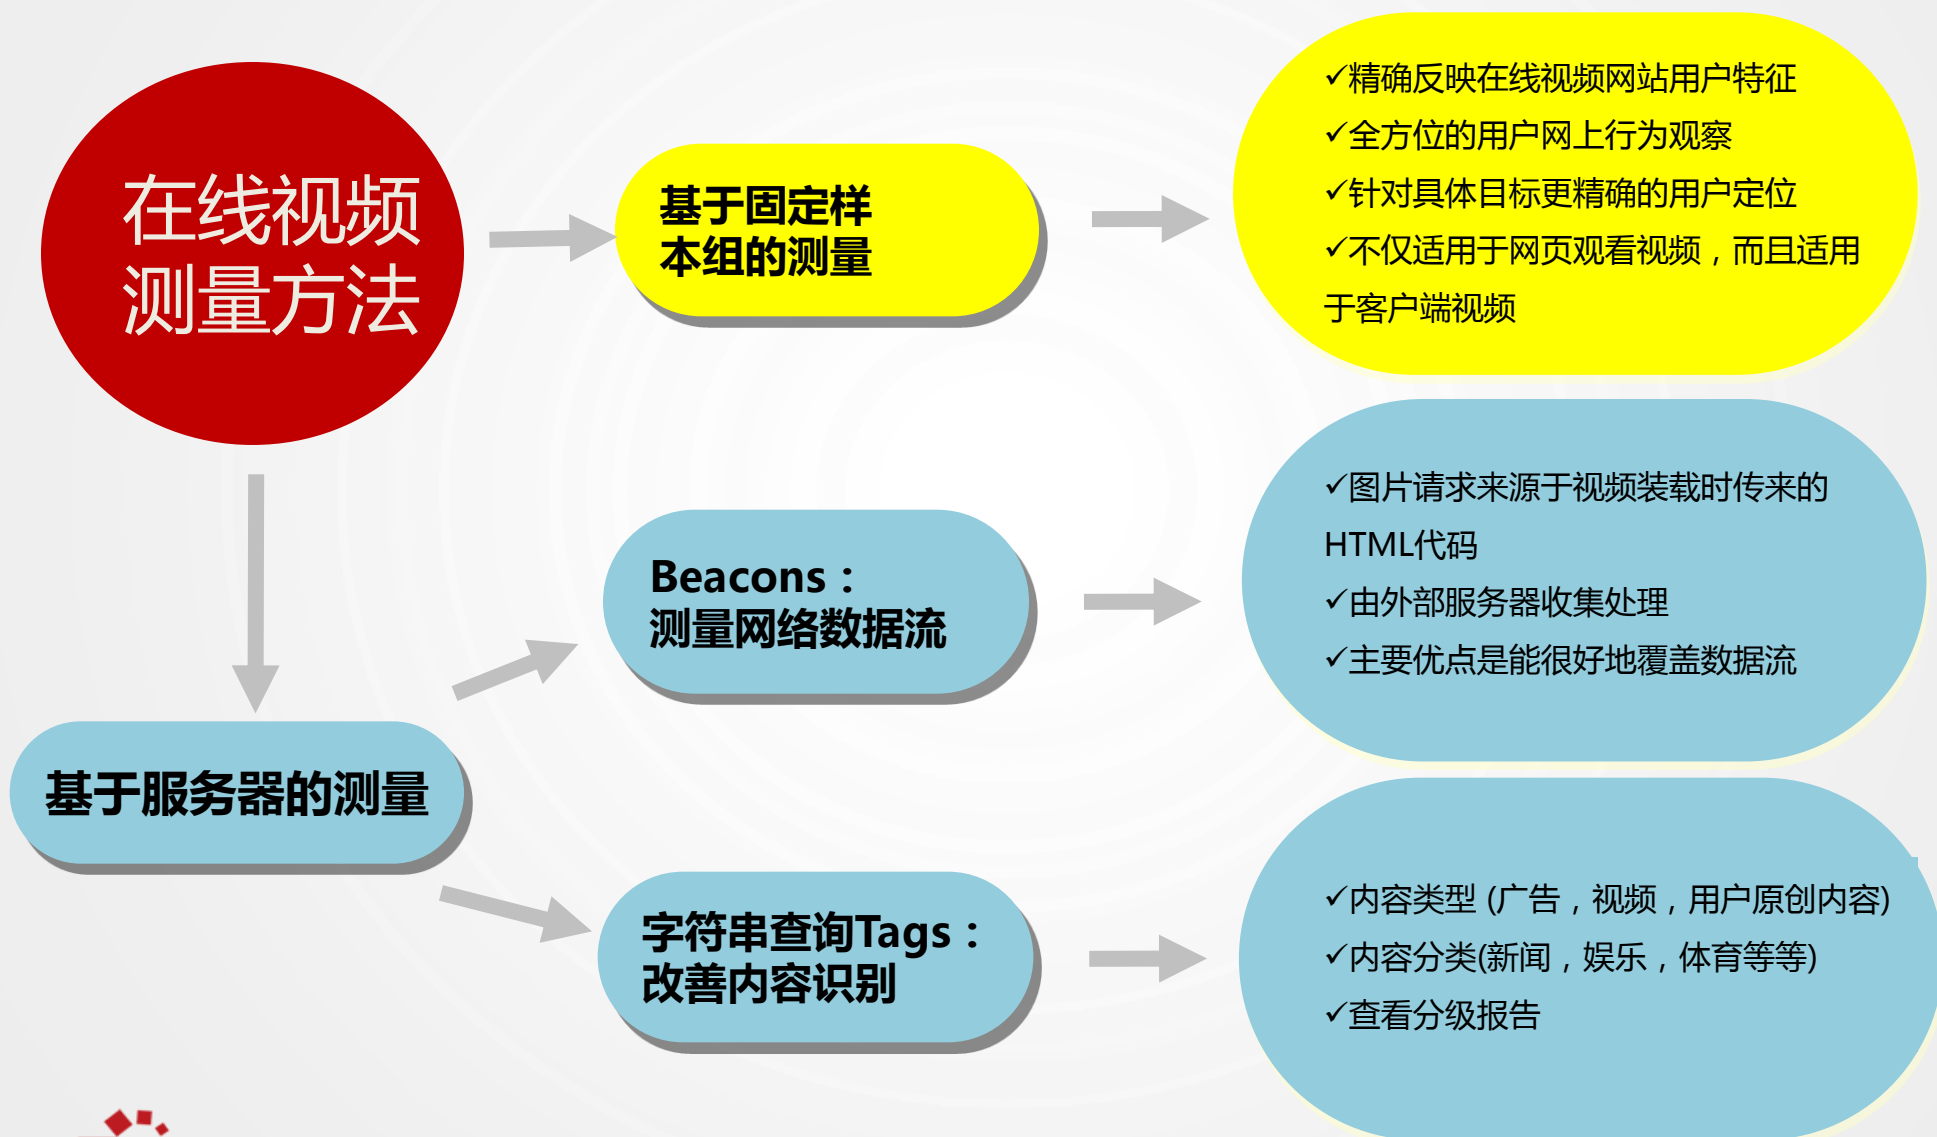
在线视频测量方法

基于固定样本组的测量

✓精确反映在线视频网站用户特征
✓全方位的用户网上行为观察
✓针对具体目标更精确的用户定位
✓不仅适用于网页观看视频，而且适用于客户端视频

基于服务器的测量

Beacons：测量网络数据流

✓图片请求来源于视频装载时传来的HTML代码
✓由外部服务器收集处理
✓主要优点是能很好地覆盖数据流

字符串查询Tags：改善内容识别

✓内容类型 (广告，视频，用户原创内容)
✓内容分类(新闻，娱乐，体育等等)
✓查看分级报告